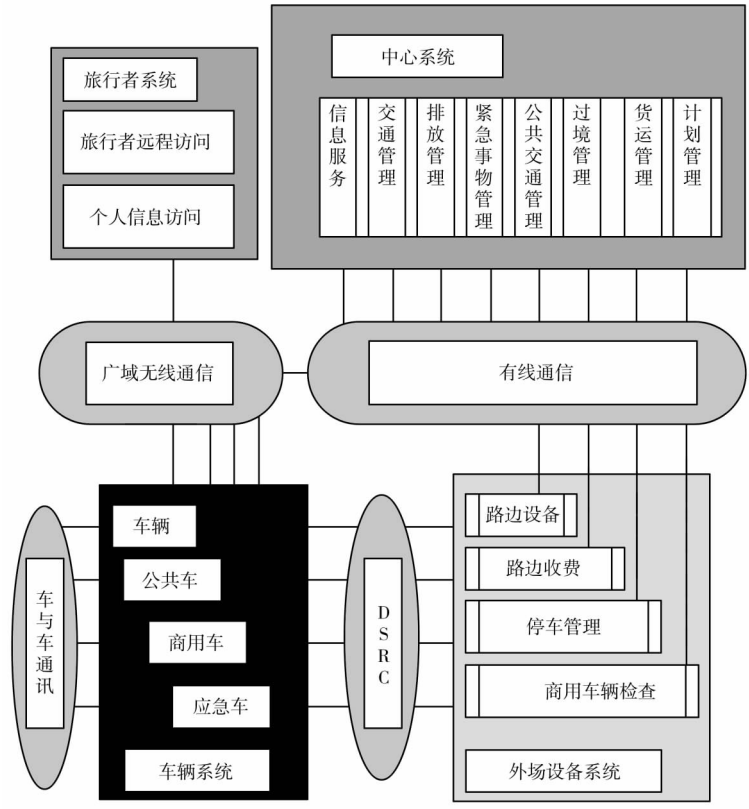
旅行者系统

旅行者远程访问

个人信息访问

中心系统

信息服务

交通管理

排放管理

紧急事物管理

公共交通管理

过境管理

货运管理

计划管理

广域无线通信

有线通信

车与车通讯

车辆

公共车

商用车

应急车

车辆系统

DSRC

路边设备

路边收费

停车管理

商用车辆检查

外场设备系统